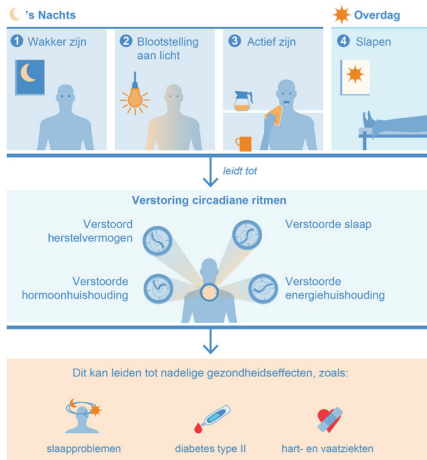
's Nachts

Overdag

1 Wakker zijn

2 Blootstelling aan licht

3 Actief zijn

4 Slapen

leidt tot

Verstoring circadiane ritmen

Verstoord herstelvermogen

Verstoorde slaap

Verstoorde hormoonhuishouding

Verstoorde energiehuishouding

Dit kan leiden tot nadelige gezondheidseffecten, zoals:

slaapproblemen

diabetes type II

hart- en vaatziekten